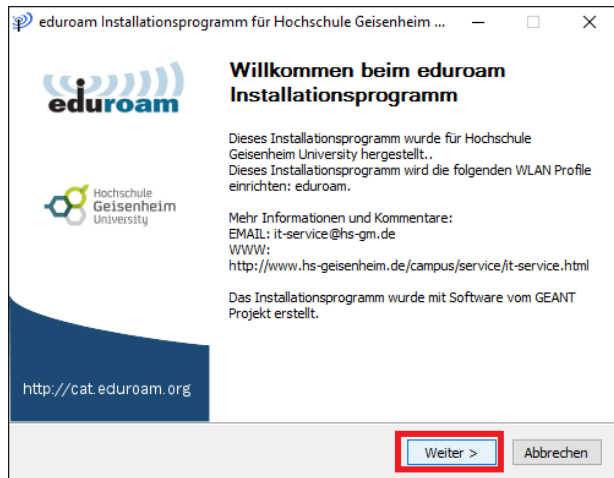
eduroam Installationsprogramm für Hochschule Geisenheim ...

eduroam

Hochschule
Geisenheim
University

http://cat.eduroam.org

Willkommen beim eduroam Installationsprogramm

Dieses Installationsprogramm wurde für Hochschule Geisenheim University hergestellt..
Dieses Installationsprogramm wird die folgenden WLAN Profile einrichten: eduroam.

Mehr Informationen und Kommentare:
EMAIL: it-service@hs-gm.de
WWW:
http://www.hs-geisenheim.de/campus/service/it-service.html

Das Installationsprogramm wurde mit Software vom GEANT Projekt erstellt.

Weiter >

Abbrechen